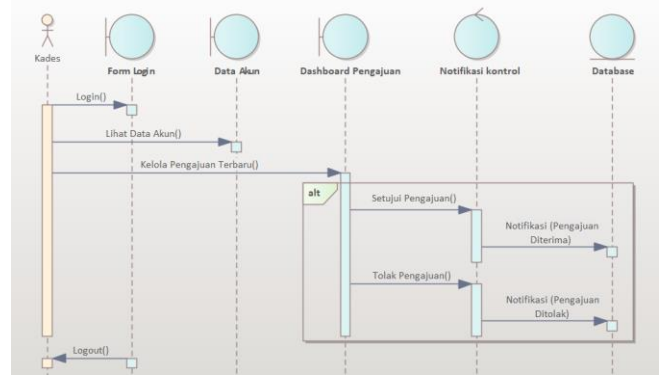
Kades

Form Login

Data Akun

Dashboard Pengajuan

Notifikasi kontrol

Database

Login()

Lihat Data Akun()

Kelola Pengajuan Terbaru()

alt

Setujui Pengajuan()

Notifikasi (Pengajuan Diterima)

Tolak Pengajuan()

Notifikasi (Pengajuan Ditolak)

Logout()